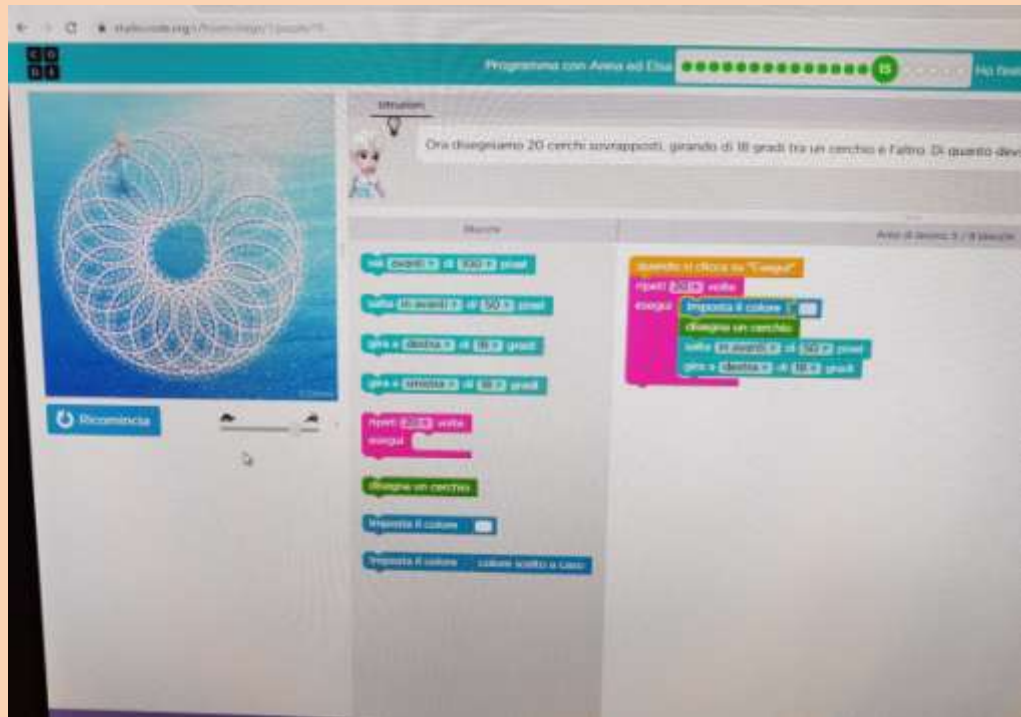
studio.code.org/s/frozen/stage/1/puzzle/15

C O D E

Programma con Anna ed Elsa

15

Ho fini

Istruzioni

Ora disegniamo 20 cerchi sovrapposti, girando di 18 gradi tra un cerchio e l'altro. Di quanto dev

Blocchi

Area di lavoro: 5 / 8 blocchi

vai avanti di 100 pixel

salta in avanti di 50 pixel

gira a destra di 90 gradi

gira a sinistra di 90 gradi

ripeti 20 volte
esegui

disegna un cerchio

imposta il colore

imposta il colore colore scelto a caso

quando si clicca su "Esegui"
ripeti 20 volte
esegui imposta il colore
disegna un cerchio
salta in avanti di 50 pixel
gira a destra di 18 gradi

Ricomincia

© Disney